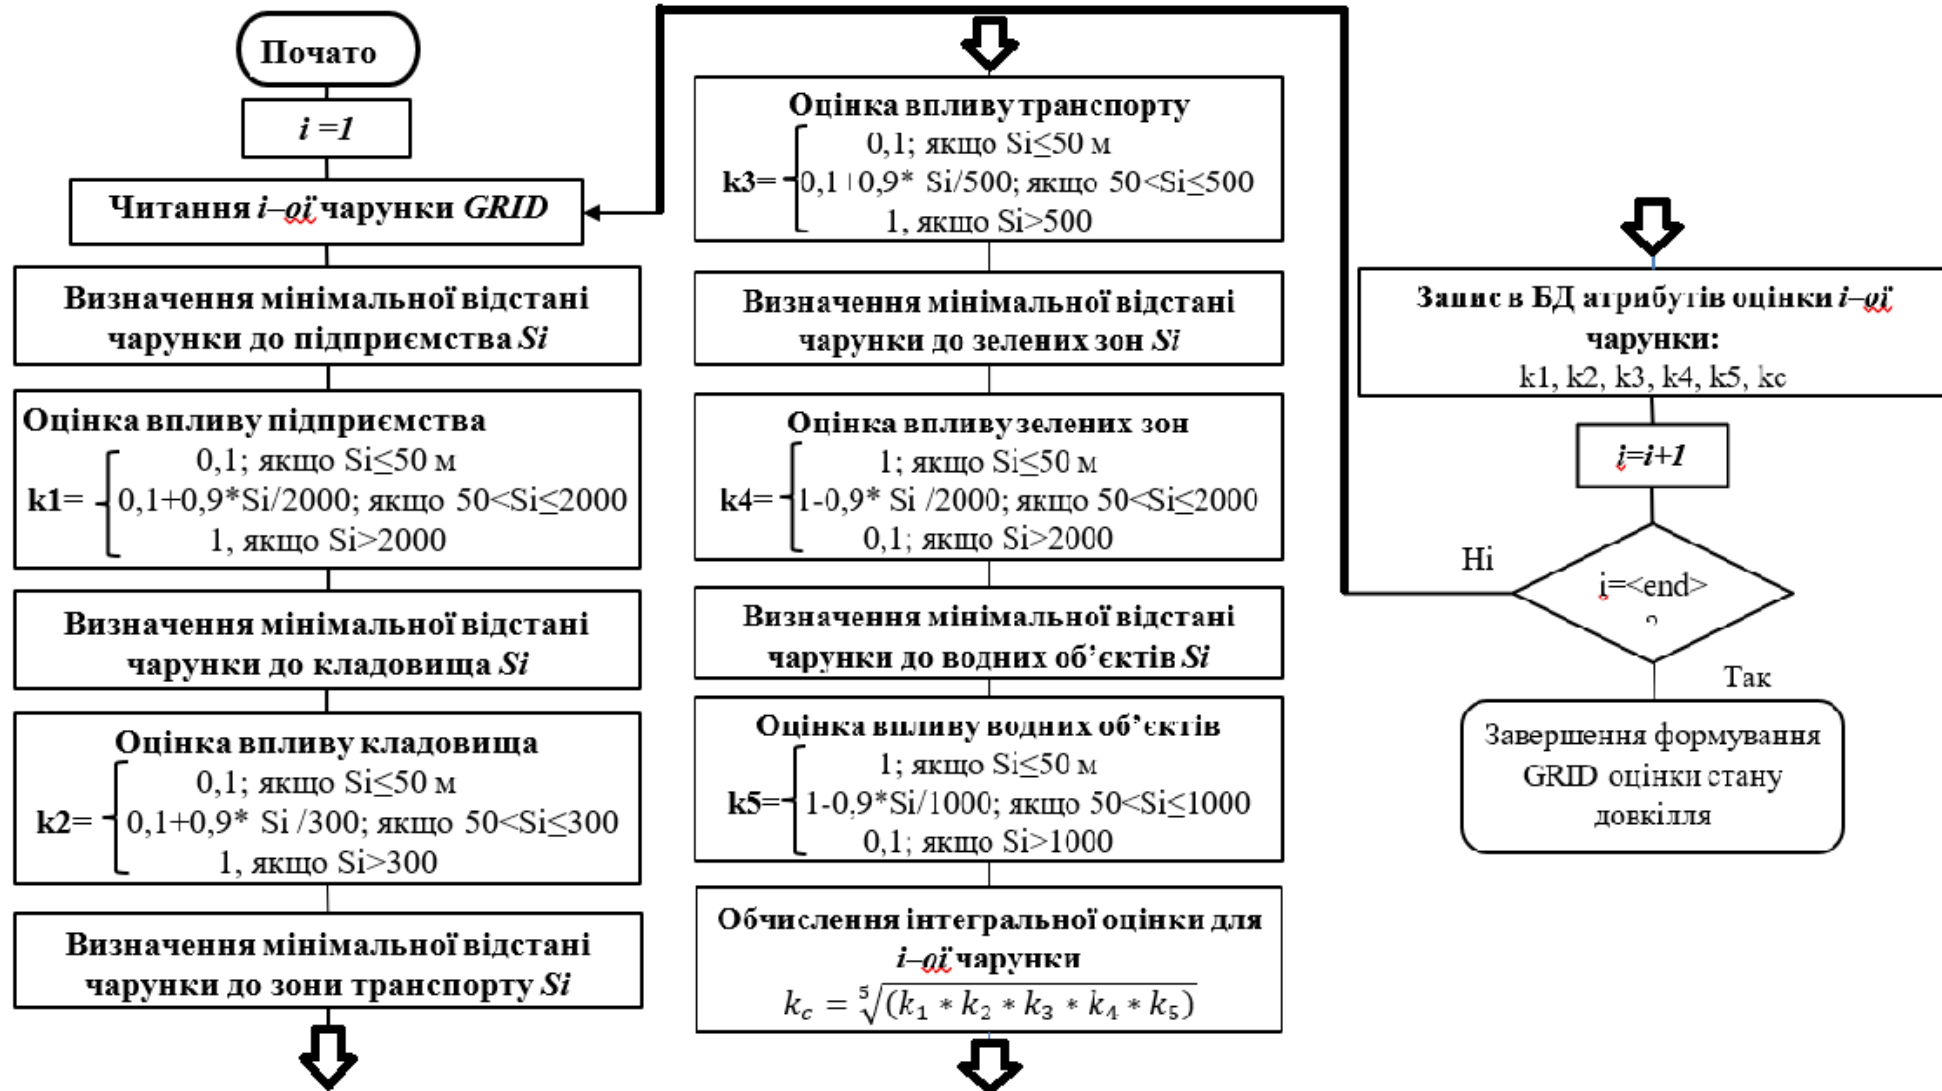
Почато

*i =1*

Читання *i–ої* чарунки *GRID*

Визначення мінімальної відстані чарунки до підприємства *Si*

Оцінка впливу підприємства

k1= 0,1; якщо Si≤50 м
0,1+0,9*Si/2000; якщо 50<Si≤2000
1, якщо Si>2000

Визначення мінімальної відстані чарунки до кладовища *Si*

Оцінка впливу кладовища

k2= 0,1; якщо Si≤50 м
0,1+0,9* Si /300; якщо 50<Si≤300
1, якщо Si>300

Визначення мінімальної відстані чарунки до зони транспорту *Si*

Оцінка впливу транспорту

k3= 0,1; якщо Si≤50 м
0,1+0,9* Si/500; якщо 50<Si≤500
1, якщо Si>500

Визначення мінімальної відстані чарунки до зелених зон *Si*

Оцінка впливу зелених зон

k4= 1; якщо Si≤50 м
1-0,9* Si /2000; якщо 50<Si≤2000
0,1; якщо Si>2000

Визначення мінімальної відстані чарунки до водних об'єктів *Si*

Оцінка впливу водних об'єктів

k5= 1; якщо Si≤50 м
1-0,9*Si/1000; якщо 50<Si≤1000
0,1; якщо Si>1000

Обчислення інтегральної оцінки для *i–ої* чарунки
$k_c = \sqrt[5]{(k_1 * k_2 * k_3 * k_4 * k_5)}$

Запис в БД атрибутів оцінки *i–ої* чарунки:
k1, k2, k3, k4, k5, kc

*i=i+1*

Ні

i=<end>
?

Так

Завершення формування GRID оцінки стану довкілля